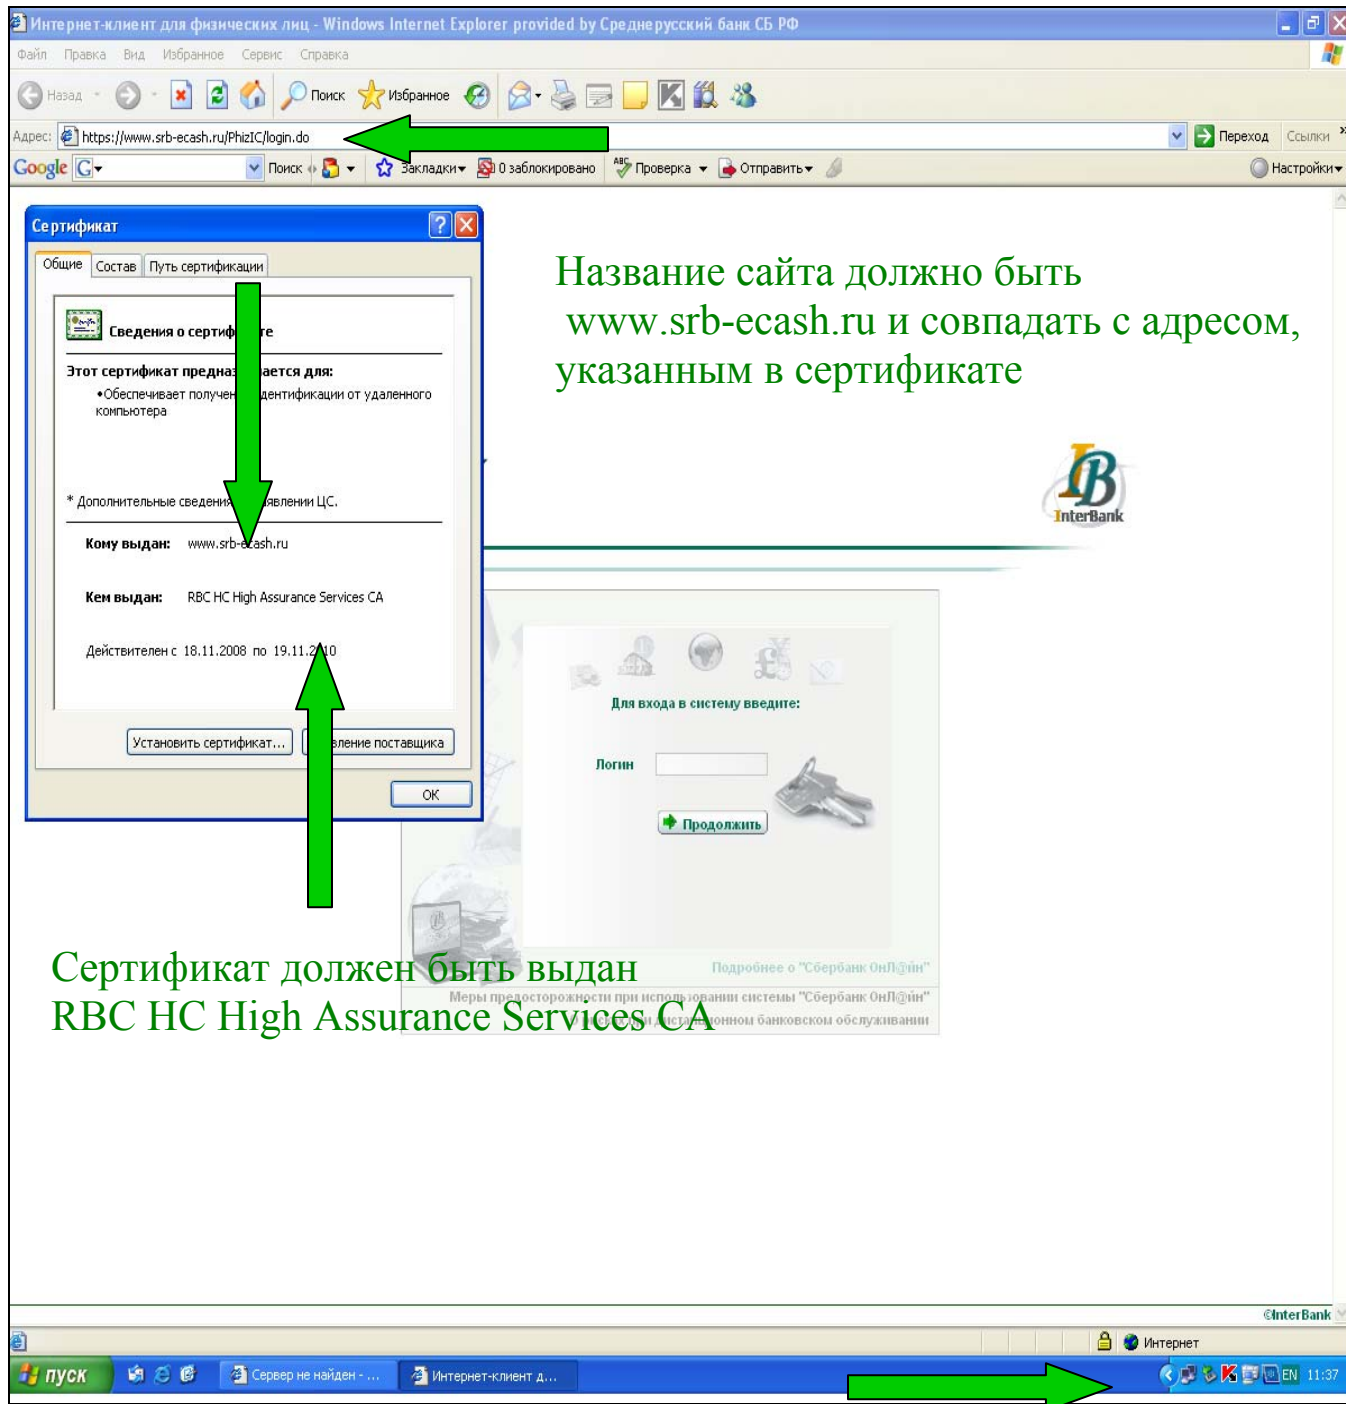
Интернет-клиент для физических лиц - Windows Internet Explorer provided by Среднерусский банк СБ РФ

Файл Правка Вид Избранное Сервис Справка

Назад Поиск Избранное

Адрес: https://www.srb-ecash.ru/PhizIC/login.do Переход Ссылки

Google G Поиск Закладки 0 заблокировано Проверка Отправить Настройки

Сертификат

Общие Состав Путь сертификации

Сведения о сертиф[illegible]те

Этот сертификат предназ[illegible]ается для:
•Обеспечивает получен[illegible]дентификации от удаленного компьютера

* Дополнительные сведения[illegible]явлении ЦС.

Кому выдан: www.srb-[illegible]ash.ru

Кем выдан: RBC HC High Assurance Services CA

Действителен с 18.11.2008 по 19.11.2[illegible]10

Установить сертификат... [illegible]вление поставщика

OK

Название сайта должно быть www.srb-ecash.ru и совпадать с адресом, указанным в сертификате

InterBank

Для входа в систему введите:

Логин

Продолжить

Подробнее о "Сбербанк ОнЛ@йн"

Меры предосторожности при использовании системы "Сбербанк ОнЛ@йн"

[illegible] дистанционном банковском обслуживании

Сертификат должен быть выдан RBC HC High Assurance Services CA

©InterBank

Интернет

пуск Сервер не найден - ... Интернет-клиент д... EN 11:37